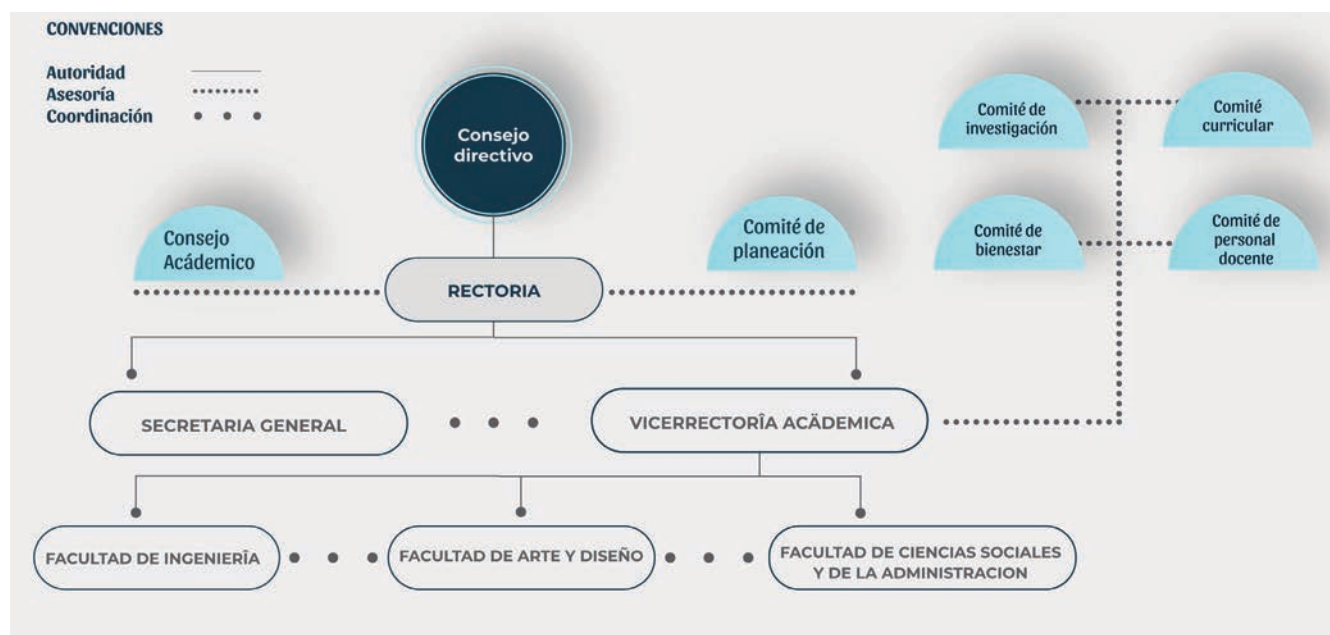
CONVENCIONES

Autoridad
Asesoría
Coordinación

Consejo directivo

Comité de investigación

Comité curricular

Comité de bienestar

Comité de personal docente

Consejo Acádemico

Comité de planeación

RECTORIA

SECRETARIA GENERAL

VICERRECTORÎA ACĂDEMICA

FACULTAD DE INGENIERÍA

FACULTAD DE ARTE Y DISEÑO

FACULTAD DE CIENCIAS SOCIALES Y DE LA ADMINISTRACION